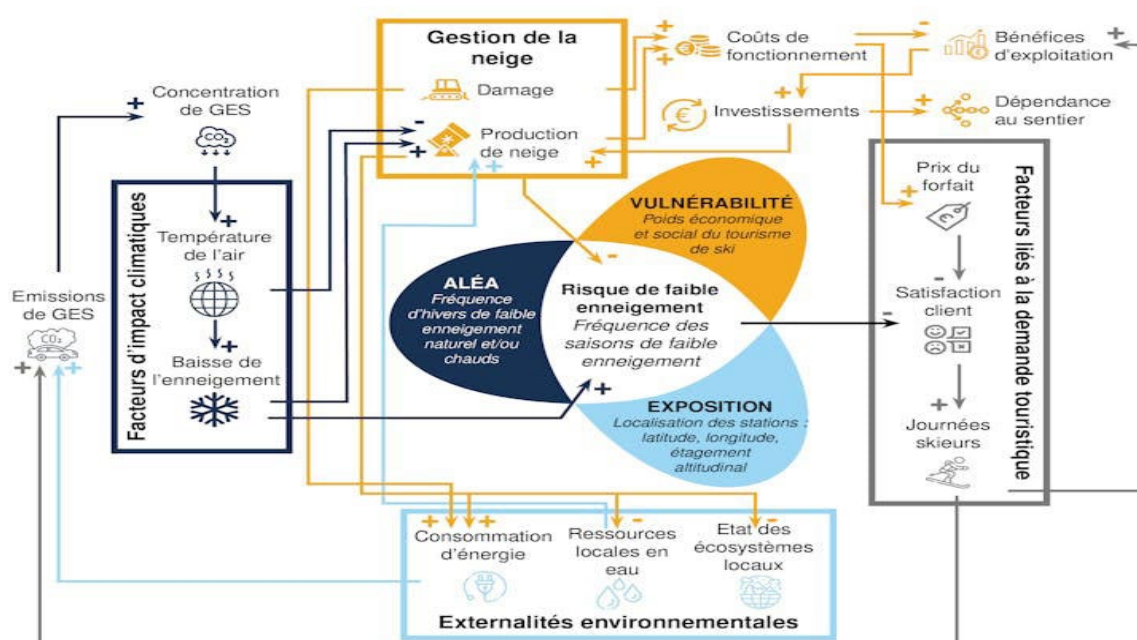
Gestion de la neige

Damage

Production de neige

Coûts de fonctionnement

Bénéfices d'exploitation

Investissements

Dépendance au sentier

Concentration de GES

$CO_2$

Facteurs d'impact climatiques

Température de l'air

Baisse de l'enneigement

Emissions de GES

$CO_2$

VULNÉRABILITÉ
Poids économique et social du tourisme de ski

ALÉA
Fréquence d'hivers de faible enneigement naturel et/ou chauds

Risque de faible enneigement
Fréquence des saisons de faible enneigement

EXPOSITION
Localisation des stations : latitude, longitude, étagement altitudinal

Facteurs liés à la demande touristique

Prix du forfait

Satisfaction client

Journées skieurs

Consommation d'énergie

Ressources locales en eau

Etat des écosystèmes locaux

Externalités environnementales

+ + - + - + + - + + + - + + + - - + + + + + - + + + - -